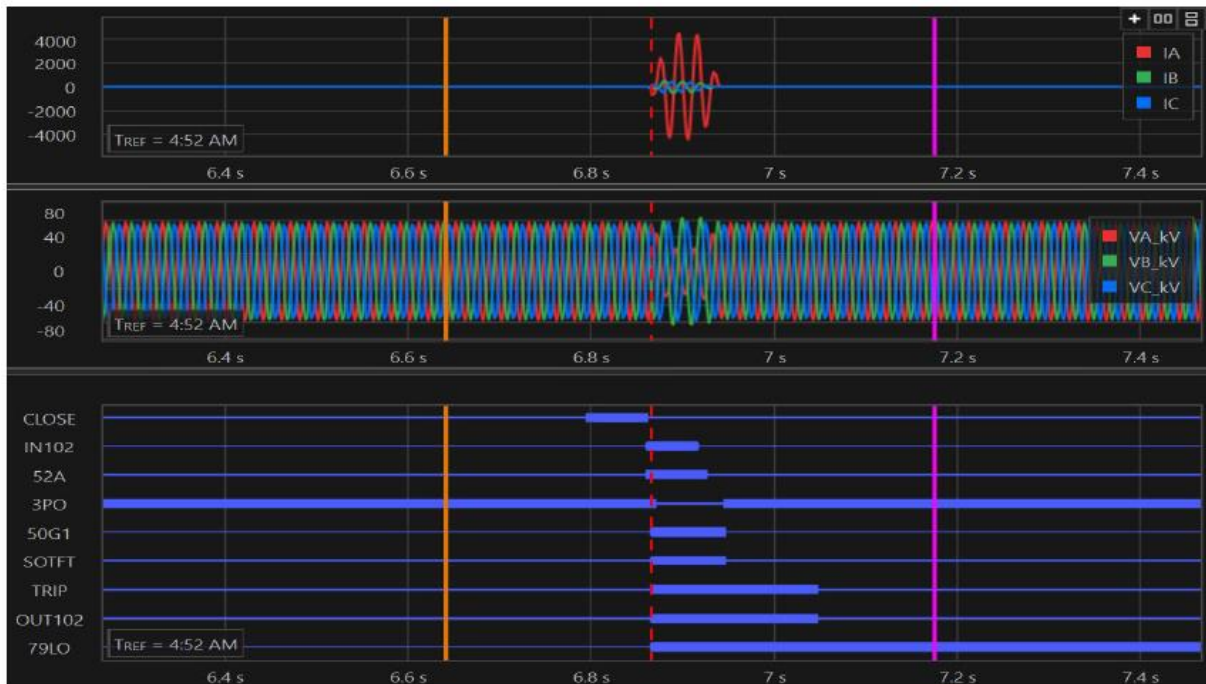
4000
2000
0
-2000
-4000
TREF = 4:52 AM
6.4 s
6.6 s
6.8 s
7 s
7.2 s
7.4 s
IA
IB
IC

80
40
0
-40
-80
TREF = 4:52 AM
6.4 s
6.6 s
6.8 s
7 s
7.2 s
7.4 s
VA_kV
VB_kV
VC_kV

CLOSE
IN102
52A
3PO
50G1
SOTFT
TRIP
OUT102
79LO
TREF = 4:52 AM
6.4 s
6.6 s
6.8 s
7 s
7.2 s
7.4 s